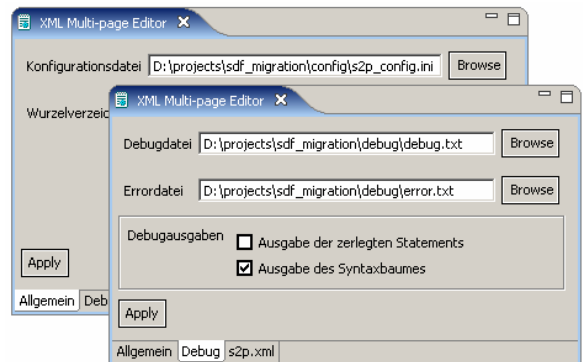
XML Multi-page Editor ✕

Konfigurationsdatei D:\projects\sdf_migration\config\s2p_config.ini Browse

Wurzelverzeic

Apply

Allgemein Deb

XML Multi-page Editor ✕

Debugdatei D:\projects\sdf_migration\debug\debug.txt Browse

Errordatei D:\projects\sdf_migration\debug\error.txt Browse

Debugausgaben
☐ Ausgabe der zerlegten Statements
☑ Ausgabe des Syntaxbaumes

Apply

Allgemein Debug s2p.xml